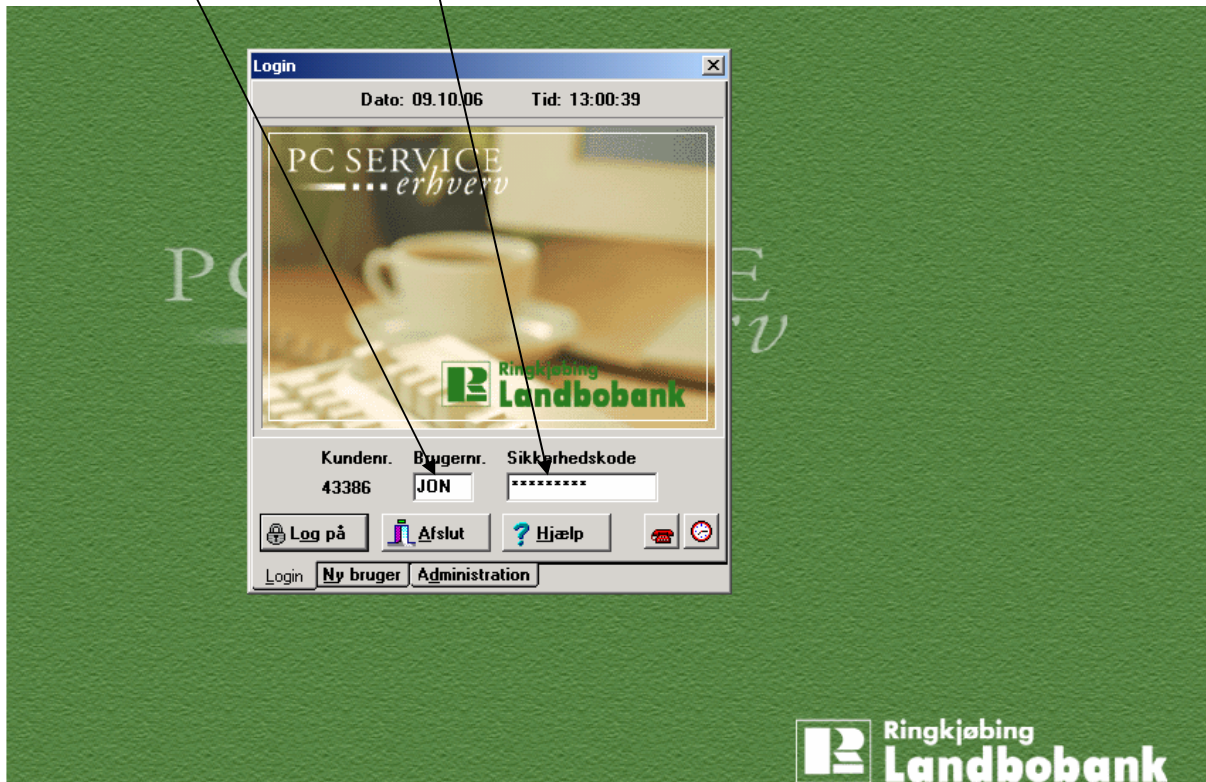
Login

Dato: 09.10.06 Tid: 13:00:39

PC SERVICE
erhverv

PC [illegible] E
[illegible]v

Ringkjøbing
Landbobank

Kundenr. Brugernr. Sikkerhedskode
43386 JON *********

Log på Afslut ? Hjælp

Login Ny bruger Administration

Ringkjøbing
Landbobank